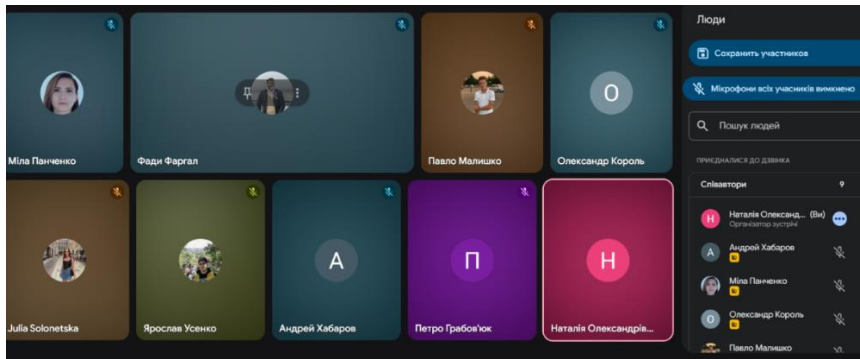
Міла Панченко

Фади Фаргал

Павло Малишко

О

Олександр Король

Julia Solonetska

Ярослав Усенко

А

Андрей Хабаров

П

Петро Грабов'юк

Н

Наталія Олександрів...

Люди

Сохранить участников

Мікрофони всіх учасників вимкнено

Пошук людей

ПРИЄДНАЛИСЯ ДО ДЗВІНКА

Співавтори 9

Н Наталія Олександ... (Ви)
Організатор зустрічі

А Андрей Хабаров

Міла Панченко

О Олександр Король

Павло Малишко